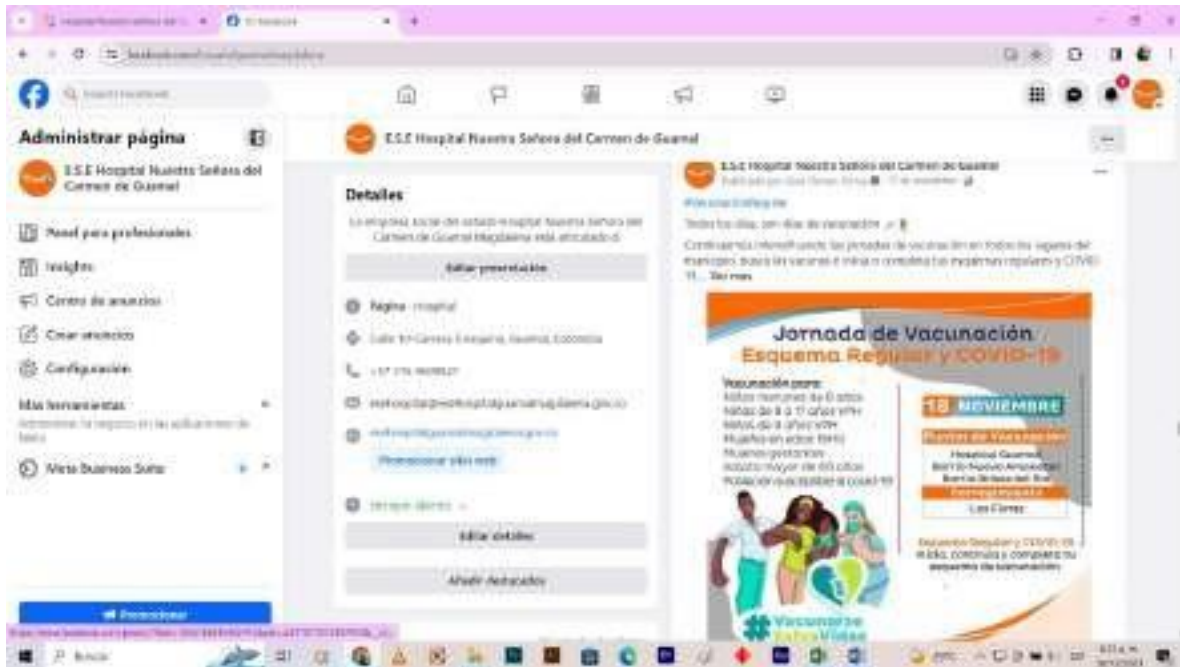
Administrar página

E.S.E Hospital Nuestra Señora del Carmen de Guamal

Panel para profesionales

Insights

Centro de anuncios

Crear anuncios

Configuración

Más herramientas

Meta Business Suite

Promocionar

E.S.E Hospital Nuestra Señora del Carmen de Guamal

Detalles

La empresa social del estado Hospital Nuestra Señora del Carmen de Guamal Magdalena está afiliado al

Editar presentación

Página · Hospital

Calle 5 Carrera 3 esquina, Guamal, Colombia

Promocionar sitio web

Siempre abierto

Editar detalles

Añadir destacados

E.S.E Hospital Nuestra Señora del Carmen de Guamal

Todos los días, son días de vacunación

Continuamos intensificando las jornadas de vacunación en todos los lugares del municipio, busca las vacunas e inicia o completa tus esquemas regulares y COVID-19 ... Ver más

Jornada de Vacunación
Esquema Regular y COVID-19

Vacunación para:
Niños menores de 6 años
Niñas de 9 a 17 años VPH
Niños de 9 años VPH
Mujeres en edad fértil
Mujeres gestantes
Adulto mayor de 60 años
Población susceptible a covid-19

18 NOVIEMBRE

Puntos de Vacunación
Hospital Guamal
Barrio Nuevo Amanecer
Barrio Brisas del Sur
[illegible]
Las Flores

Esquema Regular y COVID-19 Inicia, continúa y completa tu esquema de vacunación

#Vacunarse Salva Vidas

Buscar